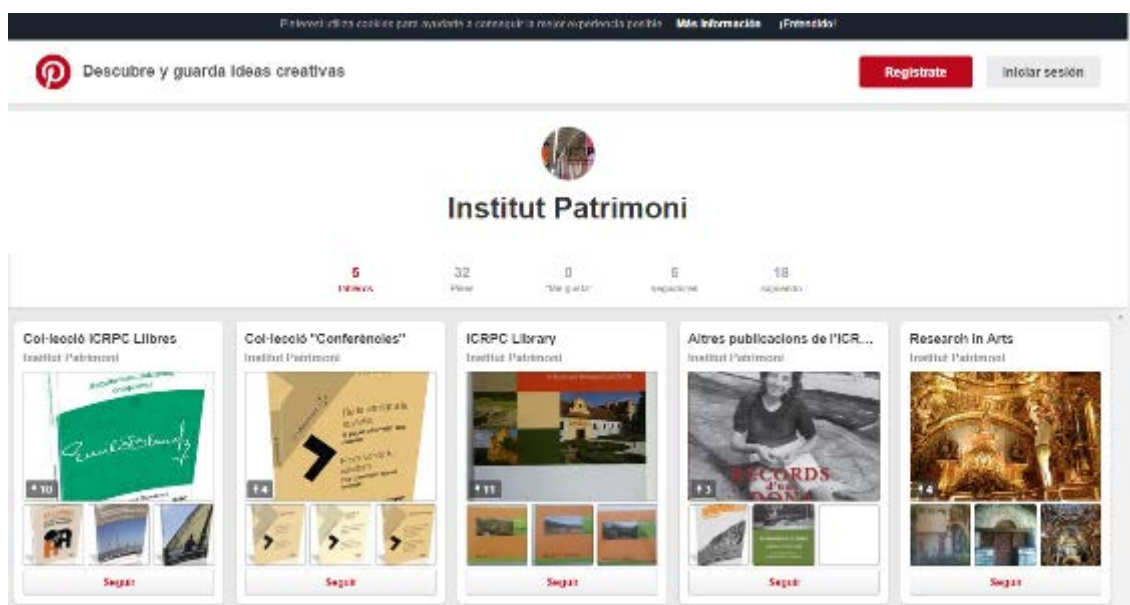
Pinterest utiliza cookies para ayudarte a conseguir la mejor experiencia posible. Más información ¡Entendido!

Descubre y guarda ideas creativas

Regístrate

Iniciar sesión

Institut Patrimoni

5 Tableros

32 Pines

0 "Me gusta"

6 Seguidores

18 Siguiendo

Col·lecció ICRPC Llibres
Institut Patrimoni
10
Seguir

Col·lecció "Conferències"
Institut Patrimoni
4
Seguir

ICRPC Library
Institut Patrimoni
11
Seguir

Altres publicacions de l'ICR...
Institut Patrimoni
RECORDS D'UNA DONA
3
Seguir

Research in Arts
Institut Patrimoni
4
Seguir